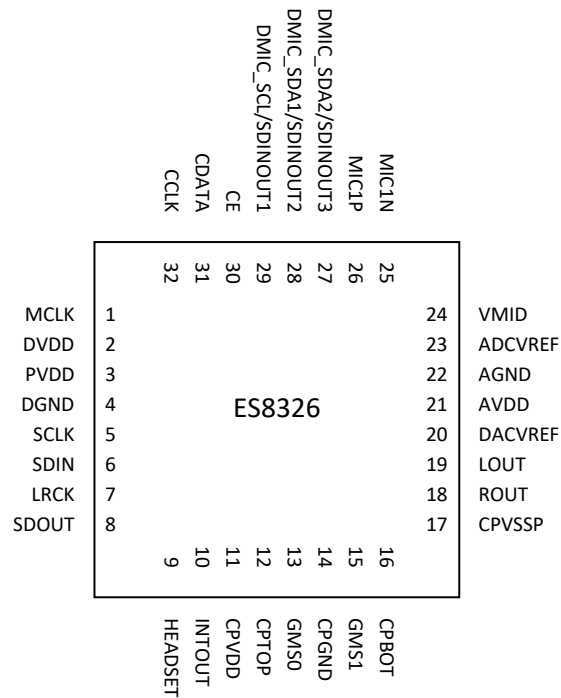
CCLK
CDATA
CE
DMIC_SCL/SDINOUT1
DMIC_SDA1/SDINOUT2
DMIC_SDA2/SDINOUT3
MIC1P
MIC1N

32
31
30
29
28
27
26
25

MCLK 1
DVDD 2
PVDD 3
DGND 4
SCLK 5
SDIN 6
LRCK 7
SDOUT 8

ES8326

24 VMID
23 ADCVREF
22 AGND
21 AVDD
20 DACVREF
19 LOUT
18 ROUT
17 CPVSSP

9
10
11
12
13
14
15
16

HEADSET
INTOUT
CPVDD
CPTOP
GMS0
CPGND
GMS1
CPBOT